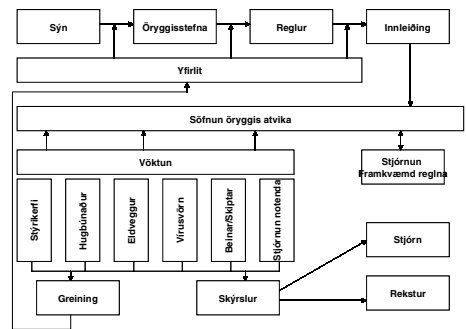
Sýn
Öryggisstefna
Reglur
Innleiðing
Yfirlit
Söfnun öryggis atvika
Vöktun
Stjórnun Framkvæmd regna
Stýrikerfi
Hugbúnaður
Eldveggur
Vírusvörn
Beinar/Skiptar
Stjórnun notenda
Stjórn
Greining
Skýrslur
Rekstur